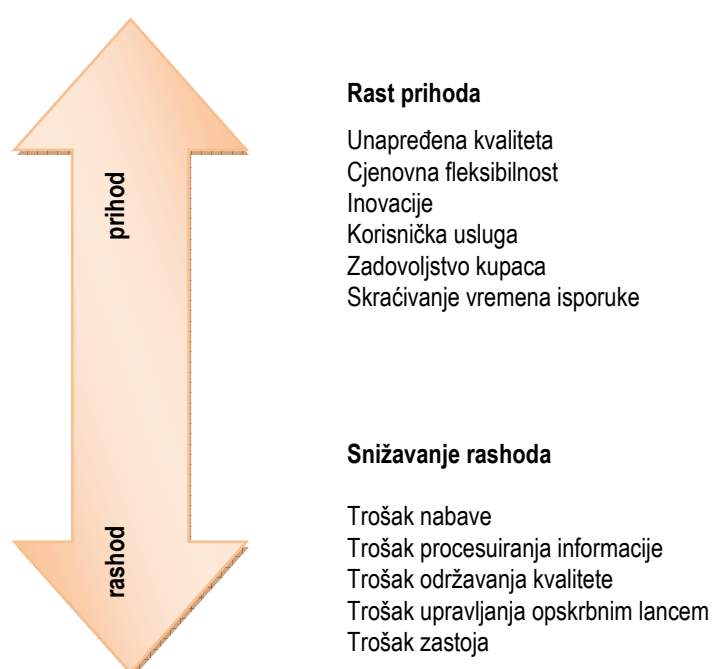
prihod

rashod

**Rast prihoda**

Unapređena kvaliteta
Cjenovna fleksibilnost
Inovacije
Korisnička usluga
Zadovoljstvo kupaca
Skraćivanje vremena isporuke

**Snižavanje rashoda**

Trošak nabave
Trošak procesuiranja informacije
Trošak održavanja kvalitete
Trošak upravljanja opskrbnim lancem
Trošak zastoja